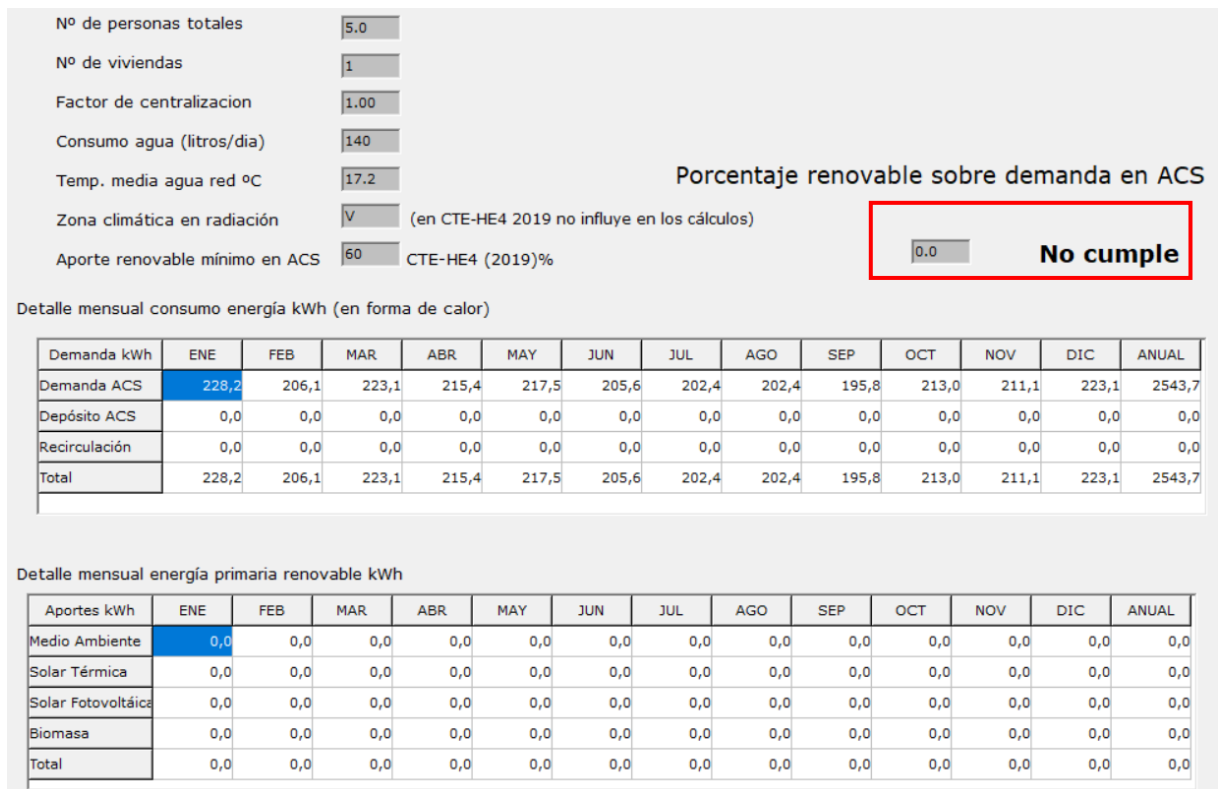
Nº de personas totales 5.0

Nº de viviendas 1

Factor de centralizacion 1.00

Consumo agua (litros/dia) 140

Temp. media agua red ºC 17.2

Zona climática en radiación V (en CTE-HE4 2019 no influye en los cálculos)

Aporte renovable mínimo en ACS 60 CTE-HE4 (2019)%

Porcentaje renovable sobre demanda en ACS

0.0 No cumple

Detalle mensual consumo energía kWh (en forma de calor)

| Demanda kWh | ENE | FEB | MAR | ABR | MAY | JUN | JUL | AGO | SEP | OCT | NOV | DIC | ANUAL |
|---|---|---|---|---|---|---|---|---|---|---|---|---|---|
| Demanda ACS | 228,2 | 206,1 | 223,1 | 215,4 | 217,5 | 205,6 | 202,4 | 202,4 | 195,8 | 213,0 | 211,1 | 223,1 | 2543,7 |
| Depósito ACS | 0,0 | 0,0 | 0,0 | 0,0 | 0,0 | 0,0 | 0,0 | 0,0 | 0,0 | 0,0 | 0,0 | 0,0 | 0,0 |
| Recirculación | 0,0 | 0,0 | 0,0 | 0,0 | 0,0 | 0,0 | 0,0 | 0,0 | 0,0 | 0,0 | 0,0 | 0,0 | 0,0 |
| Total | 228,2 | 206,1 | 223,1 | 215,4 | 217,5 | 205,6 | 202,4 | 202,4 | 195,8 | 213,0 | 211,1 | 223,1 | 2543,7 |

Detalle mensual energía primaria renovable kWh

| Aportes kWh | ENE | FEB | MAR | ABR | MAY | JUN | JUL | AGO | SEP | OCT | NOV | DIC | ANUAL |
|---|---|---|---|---|---|---|---|---|---|---|---|---|---|
| Medio Ambiente | 0,0 | 0,0 | 0,0 | 0,0 | 0,0 | 0,0 | 0,0 | 0,0 | 0,0 | 0,0 | 0,0 | 0,0 | 0,0 |
| Solar Térmica | 0,0 | 0,0 | 0,0 | 0,0 | 0,0 | 0,0 | 0,0 | 0,0 | 0,0 | 0,0 | 0,0 | 0,0 | 0,0 |
| Solar Fotovoltáica | 0,0 | 0,0 | 0,0 | 0,0 | 0,0 | 0,0 | 0,0 | 0,0 | 0,0 | 0,0 | 0,0 | 0,0 | 0,0 |
| Biomasa | 0,0 | 0,0 | 0,0 | 0,0 | 0,0 | 0,0 | 0,0 | 0,0 | 0,0 | 0,0 | 0,0 | 0,0 | 0,0 |
| Total | 0,0 | 0,0 | 0,0 | 0,0 | 0,0 | 0,0 | 0,0 | 0,0 | 0,0 | 0,0 | 0,0 | 0,0 | 0,0 |